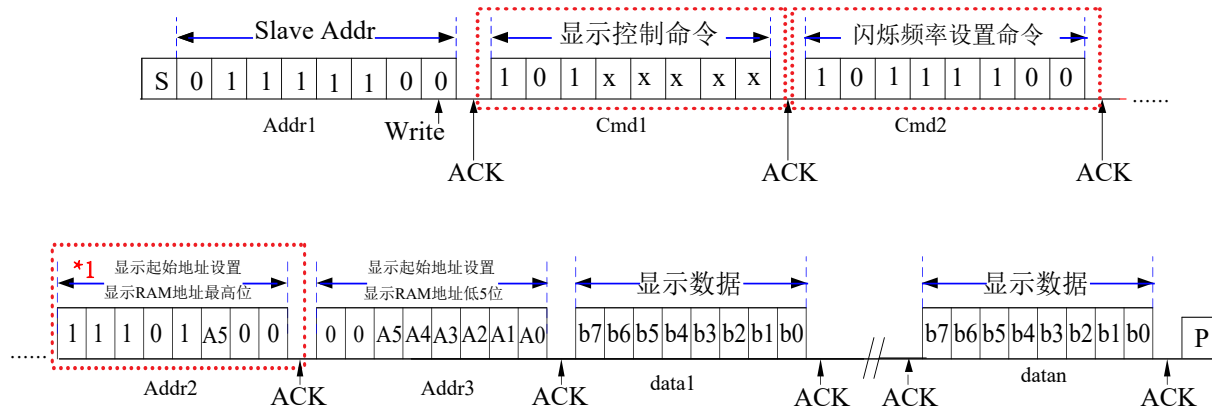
Slave Addr

显示控制命令

闪烁频率设置命令

| S | 0 | 1 | 1 | 1 | 1 | 1 | 0 | 0 |
|---|---|---|---|---|---|---|---|---|

| 1 | 0 | 1 | x | x | x | x | x |
|---|---|---|---|---|---|---|---|

| 1 | 0 | 1 | 1 | 1 | 1 | 0 | 0 |
|---|---|---|---|---|---|---|---|

......

Addr1 Write ACK Cmd1 ACK Cmd2 ACK

*1 显示起始地址设置 显示RAM地址最高位

显示起始地址设置 显示RAM地址低5位

显示数据

显示数据

......

| 1 | 1 | 1 | 0 | 1 | A5 | 0 | 0 |
|---|---|---|---|---|---|---|---|

| 0 | 0 | A5 | A4 | A3 | A2 | A1 | A0 |
|---|---|---|---|---|---|---|---|

| b7 | b6 | b5 | b4 | b3 | b2 | b1 | b0 |
|---|---|---|---|---|---|---|---|

| b7 | b6 | b5 | b4 | b3 | b2 | b1 | b0 |
|---|---|---|---|---|---|---|---|

P

Addr2 ACK Addr3 ACK data1 ACK ACK datan ACK